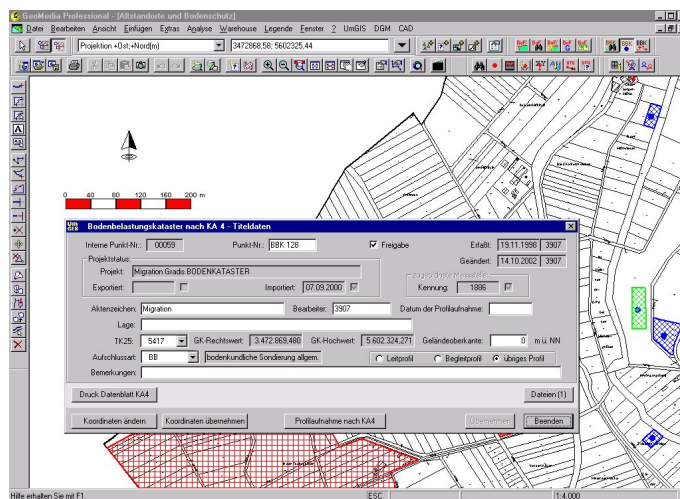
GeoMedia Professional - [Altstandorte und Bodenschutz]

Datei Bearbeiten Ansicht Einfügen Extras Analyse Warehouse Legende Fenster ? UmGIS DGM CAD

Projektion +Ost,+Nord(m)

3472868,58; 5602325,44

0 40 80 120 160 200 m

Bodenbelastungskataster nach KA 4 - Titeldaten

Interne Punkt-Nr.: 00059

Punkt-Nr.: BBK 128

Freigabe

Erfaßt: 19.11.1998 3907

Geändert: 14.10.2002 3907

Projektstatus:

Projekt: Migration Gradis BODENKATASTER

Exportiert:

Importiert: 07.09.2000

zugeordnete Messstelle

Kennung: 1886

Aktenzeichen: Migration

Bearbeiter: 3907

Datum der Profilaufnahme:

Lage:

TK25: 5417

GK-Rechtswert: 3.472.869,480

GK-Hochwert: 5.602.324,271

Geländeoberkante: 0 m ü. NN

Aufschlussart: BB

bodenkundliche Sondierung allgem.

Leitprofil

Begleitprofil

übriges Profil

Bemerkungen:

Druck Datenblatt KA4

Dateien (1)

Koordinaten ändern

Koordinaten übernehmen

Profilaufnahme nach KA4

Übernehmen

Beenden

Hilfe erhalten Sie mit F1.

ESC

1:4.000